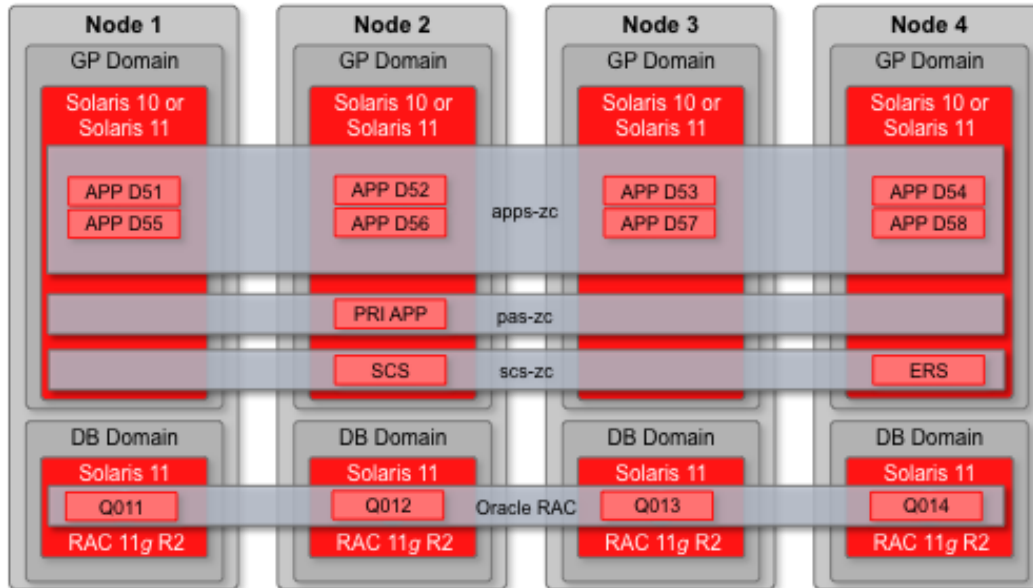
Node 1
GP Domain
Solaris 10 or Solaris 11
APP D51
APP D55

Node 2
GP Domain
Solaris 10 or Solaris 11
APP D52
APP D56

Node 3
GP Domain
Solaris 10 or Solaris 11
APP D53
APP D57

Node 4
GP Domain
Solaris 10 or Solaris 11
APP D54
APP D58

apps-zc

PRI APP
pas-zc

SCS
scs-zc
ERS

DB Domain
Solaris 11
Q011
RAC 11*g* R2

DB Domain
Solaris 11
Q012
RAC 11*g* R2

Oracle RAC

DB Domain
Solaris 11
Q013
RAC 11*g* R2

DB Domain
Solaris 11
Q014
RAC 11*g* R2